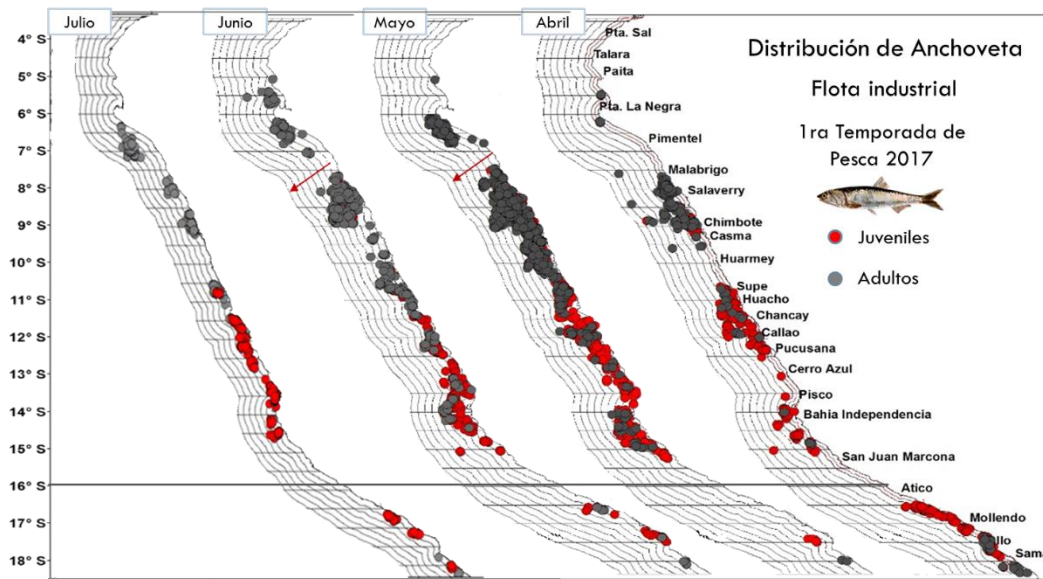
Julio
Junio
Mayo
Abril

4° S
5° S
6° S
7° S
8° S
9° S
10° S
11° S
12° S
13° S
14° S
15° S
16° S
17° S
18° S

Pta. Sal
Talara
Paita
Pta. La Negra
Pimentel
Malabrigo
Salaverry
Chimbote
Casma
Huarmey
Supe
Huacho
Chancay
Callao
Pucusana
Cerro Azul
Pisco
Bahia Independencia
San Juan Marcona
Atico
Mollendo
Ilo
Sam

Distribución de Anchoveta
Flota industrial
1ra Temporada de Pesca 2017

Juveniles
Adultos